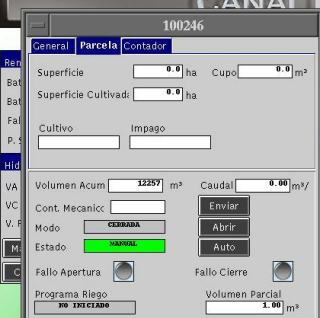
100246

General Parcela Contador

Superficie 0.0 ha Cupo 0.0 m³

Superficie Cultivad: 0.0 ha

Cultivo Impago

Volumen Acum 12257 m³ Caudal 0.00 m³/

Cont. Mecanicc Enviar

Modo CERRADA Abrir

Estado MANUAL Auto

Fallo Apertura Fallo Cierre

Programa Riego Volumen Parcial

NO INICIADO 1.00 m³

Ren
Bat
Bat
Fal
P. S
Hid
VA
VC
V. F
M
C
CANAL